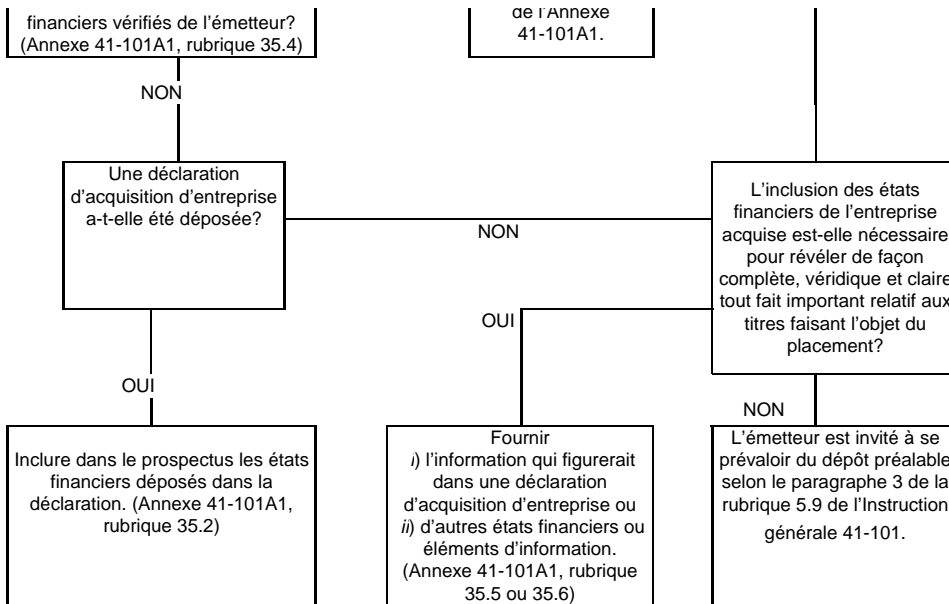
financiers vérifiés de l'émetteur? (Annexe 41-101A1, rubrique 35.4)

de l'Annexe 41-101A1.

NON

Une déclaration d'acquisition d'entreprise a-t-elle été déposée?

NON

L'inclusion des états financiers de l'entreprise acquise est-elle nécessaire pour révéler de façon complète, véridique et claire tout fait important relatif aux titres faisant l'objet du placement?

OUI

OUI

NON

Inclure dans le prospectus les états financiers déposés dans la déclaration. (Annexe 41-101A1, rubrique 35.2)

Fournir
*i*) l'information qui figurerait dans une déclaration d'acquisition d'entreprise ou *ii*) d'autres états financiers ou éléments d'information. (Annexe 41-101A1, rubrique 35.5 ou 35.6)

L'émetteur est invité à se prévaloir du dépôt préalable selon le paragraphe 3 de la rubrique 5.9 de l'Instruction générale 41-101.